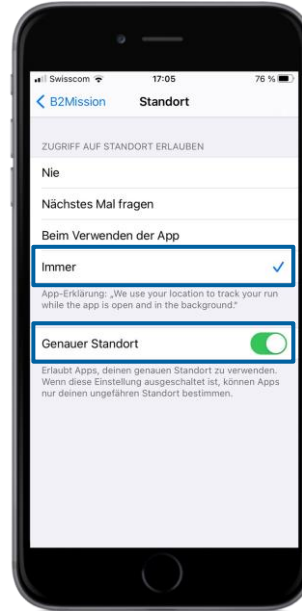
Swisscom
17:05
76 %

B2Mission
Standort

ZUGRIFF AUF STANDORT ERLAUBEN

Nie

Nächstes Mal fragen

Beim Verwenden der App

Immer

App-Erklärung: „We use your location to track your run while the app is open and in the background."

Genauer Standort

Erlaubt Apps, deinen genauen Standort zu verwenden. Wenn diese Einstellung ausgeschaltet ist, können Apps nur deinen ungefähren Standort bestimmen.